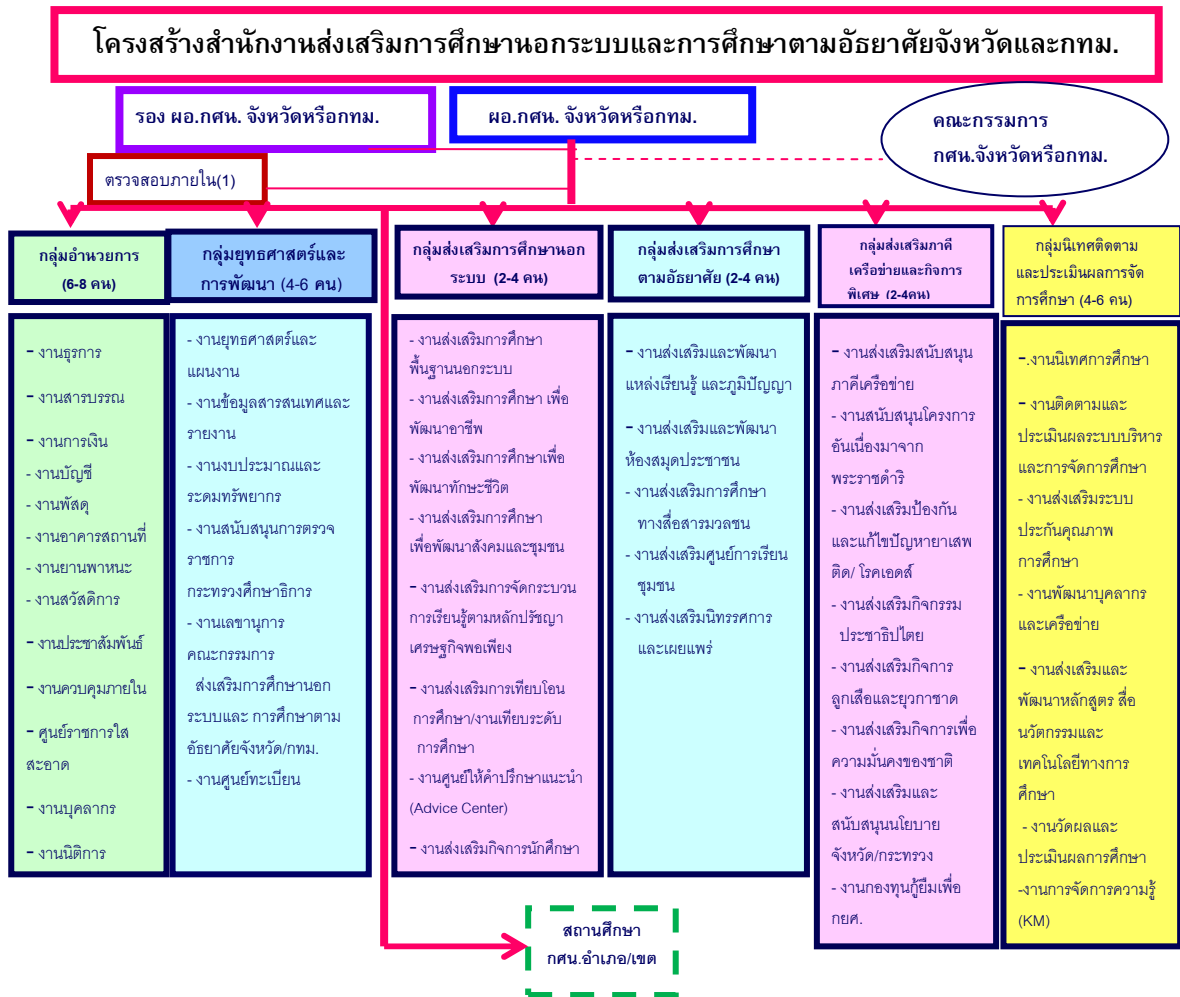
โครงสร้างสำนักงานส่งเสริมการศึกษานอกระบบและการศึกษาตามอัธยาศัยจังหวัดและกทม.

รอง ผอ.กศน. จังหวัดหรือกทม.

ผอ.กศน. จังหวัดหรือกทม.

คณะกรรมการ กศน.จังหวัดหรือกทม.

ตรวจสอบภายใน(1)

กลุ่มอำนวยการ (6-8 คน)

- งานธุรการ
- งานสารบรรณ
- งานการเงิน
- งานบัญชี
- งานพัสดุ
- งานอาคารสถานที่
- งานยานพาหนะ
- งานสวัสดิการ
- งานประชาสัมพันธ์
- งานควบคุมภายใน
- ศูนย์ราชการใสสะอาด
- งานบุคลากร
- งานนิติการ

กลุ่มยุทธศาสตร์และการพัฒนา (4-6 คน)

- งานยุทธศาสตร์และแผนงาน
- งานข้อมูลสารสนเทศและรายงาน
- งานงบประมาณและระดมทรัพยากร
- งานสนับสนุนการตรวจราชการ กระทรวงศึกษาธิการ
- งานเลขานุการคณะกรรมการ ส่งเสริมการศึกษานอกระบบและ การศึกษาตามอัธยาศัยจังหวัด/กทม.
- งานศูนย์ทะเบียน

กลุ่มส่งเสริมการศึกษานอกระบบ (2-4 คน)

- งานส่งเสริมการศึกษาพื้นฐานนอกระบบ
- งานส่งเสริมการศึกษา เพื่อพัฒนาอาชีพ
- งานส่งเสริมการศึกษาเพื่อพัฒนาทักษะชีวิต
- งานส่งเสริมการศึกษาเพื่อพัฒนาสังคมและชุมชน
- งานส่งเสริมการจัดกระบวนการเรียนรู้ตามหลักปรัชญาเศรษฐกิจพอเพียง
- งานส่งเสริมการเทียบโอนการศึกษา/งานเทียบระดับการศึกษา
- งานศูนย์ให้คำปรึกษาแนะนำ (Advice Center)
- งานส่งเสริมกิจการนักศึกษา

กลุ่มส่งเสริมการศึกษาตามอัธยาศัย (2-4 คน)

- งานส่งเสริมและพัฒนาแหล่งเรียนรู้ และภูมิปัญญา
- งานส่งเสริมและพัฒนาห้องสมุดประชาชน
- งานส่งเสริมการศึกษาทางสื่อสารมวลชน
- งานส่งเสริมศูนย์การเรียนชุมชน
- งานส่งเสริมนิทรรศการและเผยแพร่

กลุ่มส่งเสริมภาคีเครือข่ายและกิจการพิเศษ (2-4คน)

- งานส่งเสริมสนับสนุนภาคีเครือข่าย
- งานสนับสนุนโครงการอันเนื่องมาจากพระราชดำริ
- งานส่งเสริมป้องกันและแก้ไขปัญหายาเสพติด/ โรคเอดส์
- งานส่งเสริมกิจกรรมประชาธิปไตย
- งานส่งเสริมกิจการลูกเสือและยุวกาชาด
- งานส่งเสริมกิจการเพื่อความมั่นคงของชาติ
- งานส่งเสริมและสนับสนุนนโยบายจังหวัด/กระทรวง
- งานกองทุนกู้ยืมเพื่อ กยศ.

กลุ่มนิเทศติดตามและประเมินผลการจัดการศึกษา (4-6 คน)

-.งานนิเทศการศึกษา
- งานติดตามและประเมินผลระบบบริหารและการจัดการศึกษา
- งานส่งเสริมระบบประกันคุณภาพการศึกษา
- งานพัฒนาบุคลากรและเครือข่าย
- งานส่งเสริมและพัฒนาหลักสูตร สื่อ นวัตกรรมและเทคโนโลยีทางการศึกษา
- งานวัดผลและประเมินผลการศึกษา
-งานการจัดการความรู้ (KM)

สถานศึกษา กศน.อำเภอ/เขต